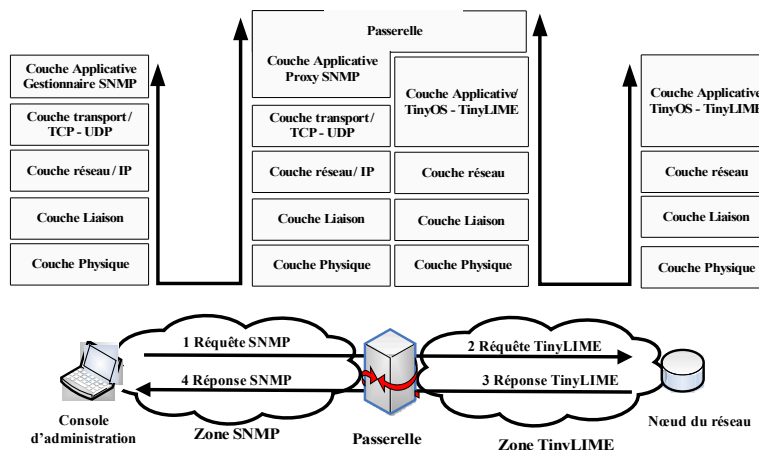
Couche Applicative
Gestionnaire SNMP

Couche transport/
TCP - UDP

Couche réseau / IP

Couche Liaison

Couche Physique

Passerelle

Couche Applicative
Proxy SNMP

Couche transport/
TCP - UDP

Couche réseau/ IP

Couche Liaison

Couche Physique

Couche Applicative/
TinyOS - TinyLIME

Couche réseau

Couche Liaison

Couche Physique

Couche Applicative
TinyOS - TinyLIME

Couche réseau

Couche Liaison

Couche Physique

1 Réquête SNMP

4 Réponse SNMP

2 Réquête TinyLIME

3 Réponse TinyLIME

Console
d'administration

Zone SNMP

Passerelle

Zone TinyLIME

Nœud du réseau